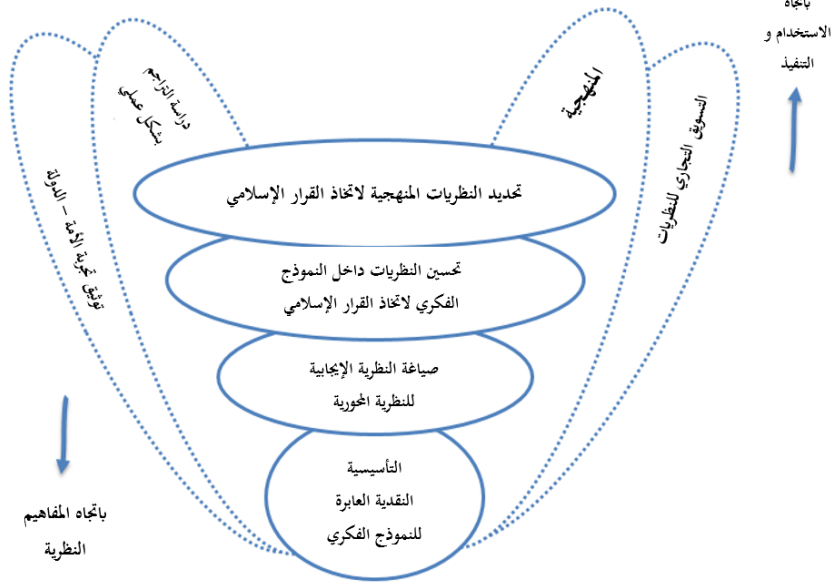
باتجاه الاستخدام و التنفيذ

المنهجية

التسويق التجاري للنظريات

دراسة التراجم بشكل علمي

توثيق تجربة الأمة – الدولة

تحديد النظريات المنهجية لاتخاذ القرار الإسلامي

تحسين النظريات داخل النموذج الفكري لاتخاذ القرار الإسلامي

صياغة النظرية الإيجابية للنظرية المحورية

التأسيسية النقدية العابرة للنموذج الفكري

باتجاه المفاهيم النظرية